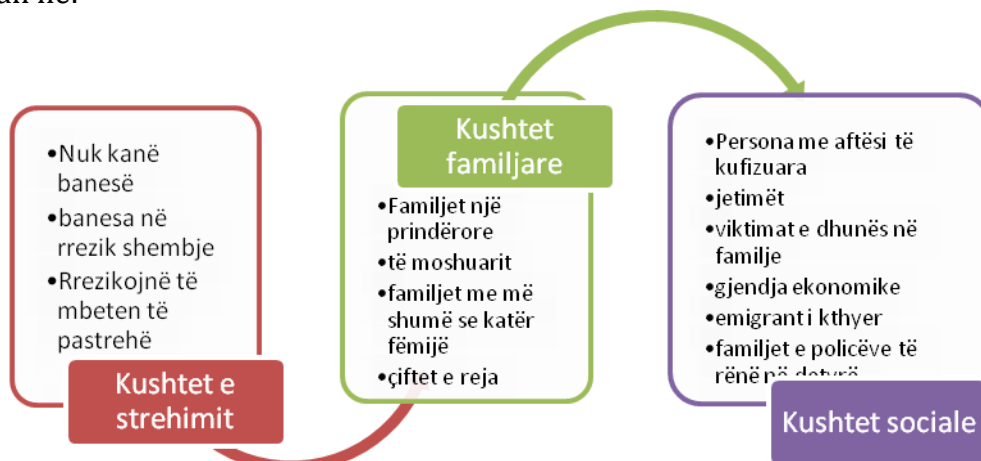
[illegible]

•Nuk kanë banesë
•banesa në rrezik shembje
•Rrezikojnë të mbeten të pastrehë

Kushtet e strehimit

Kushtet familjare

•Familjet një prindërore
•të moshuarit
•familjet me më shumë se katër fëmijë
•çiftet e reja

•Persona me aftësi të kufizuara
•jetimët
•viktimat e dhunës në familje
•gjendja ekonomike
•emigrant i kthyer
•familjet e policëve të rënë në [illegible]

Kushtet sociale